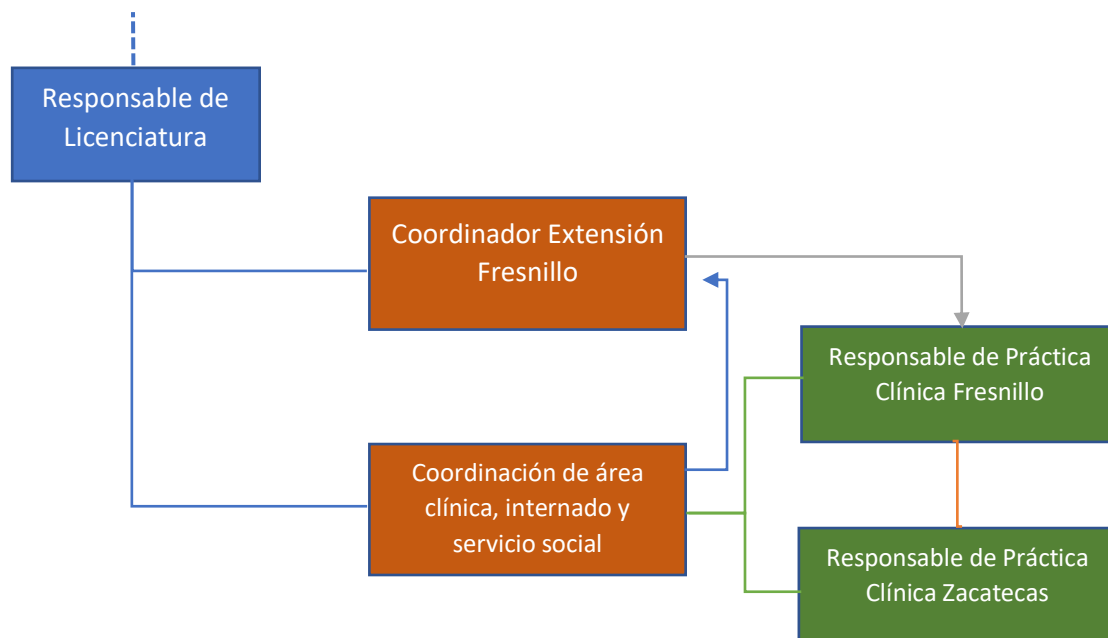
Responsable de Licenciatura

Coordinador Extensión Fresnillo

Responsable de Práctica Clínica Fresnillo

Coordinación de área clínica, internado y servicio social

Responsable de Práctica Clínica Zacatecas